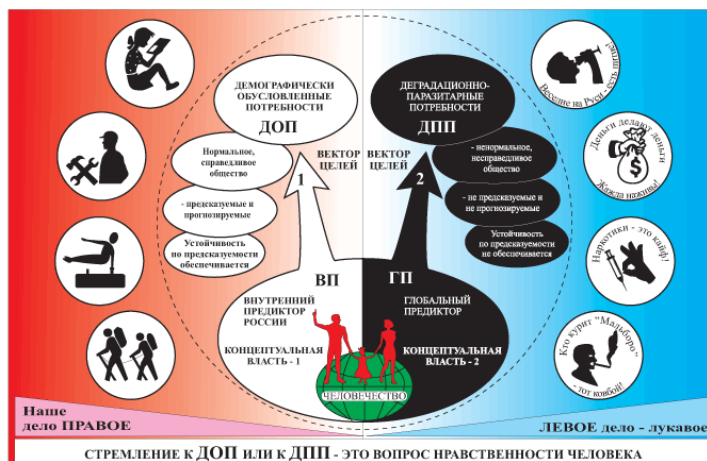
ДЕМОГРАФИЧЕСКИ ОБУСЛОВЛЕННЫЕ ПОТРЕБНОСТИ
ДОП

Нормальное, справедливое общество

- предсказуемые и прогнозируемые

Устойчивость по предсказуемости обеспечивается

ВЕКТОР ЦЕЛЕЙ
1

ВЕКТОР ЦЕЛЕЙ
2

ДЕГРАДАЦИОННО-ПАРАЗИТАРНЫЕ ПОТРЕБНОСТИ
ДПП

- ненормальное, несправедливое общество

- не предсказуемые и не прогнозируемые

Устойчивость по предсказуемости не обеспечивается

ВП
ВНУТРЕННИЙ ПРЕДИКТОР РОССИИ
КОНЦЕПТУАЛЬНАЯ ВЛАСТЬ - 1

ГП
ГЛОБАЛЬНЫЙ ПРЕДИКТОР
КОНЦЕПТУАЛЬНАЯ ВЛАСТЬ - 2

ЧЕЛОВЕЧЕСТВО

Веселие на Руси - есть пити!

Деньги делают деньги
Жажда наживы!

Наркотики - это кайф!

Кто курит "Мальборо" - тот ковбой!

Наше дело ПРАВОЕ

ЛЕВОЕ дело - лукавое

СТРЕМЛЕНИЕ К ДОП ИЛИ К ДПП - ЭТО ВОПРОС НРАВСТВЕННОСТИ ЧЕЛОВЕКА